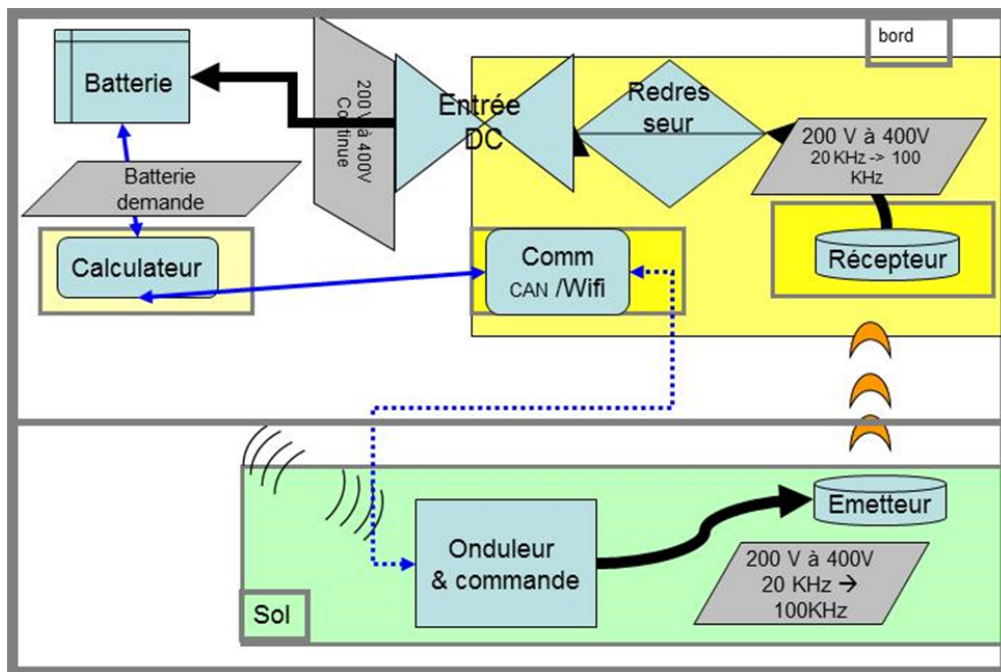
bord

Batterie

200 V à 400V Continue

Entrée DC

Redresseur

200 V à 400V 20 KHz -> 100 KHz

Batterie demande

Calculateur

Comm CAN /Wifi

Récepteur

Emetteur

Onduleur & commande

200 V à 400V 20 KHz → 100KHz

Sol